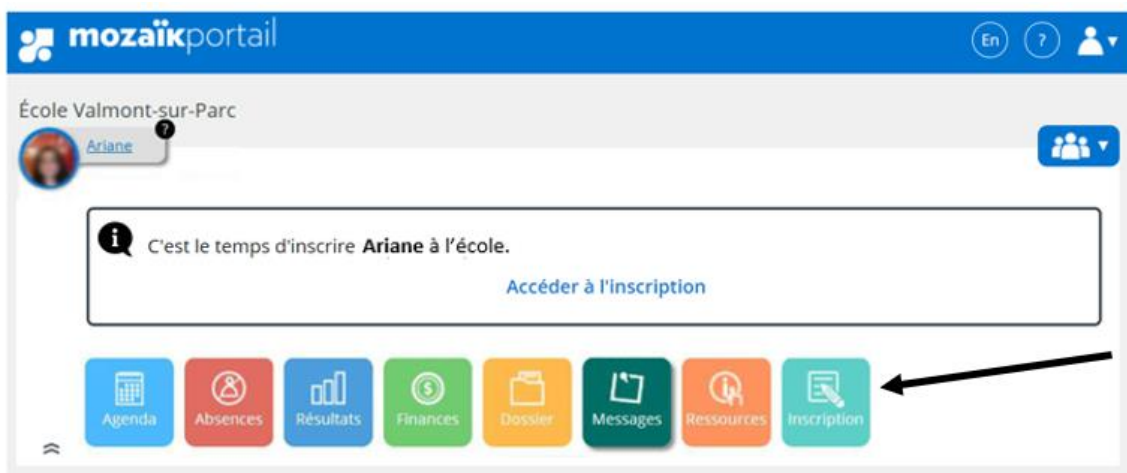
mozaïkportail

En ?

École Valmont-sur-Parc

Ariane

C'est le temps d'inscrire **Ariane** à l'école.

Accéder à l'inscription

Agenda Absences Résultats Finances Dossier Messages Ressources Inscription